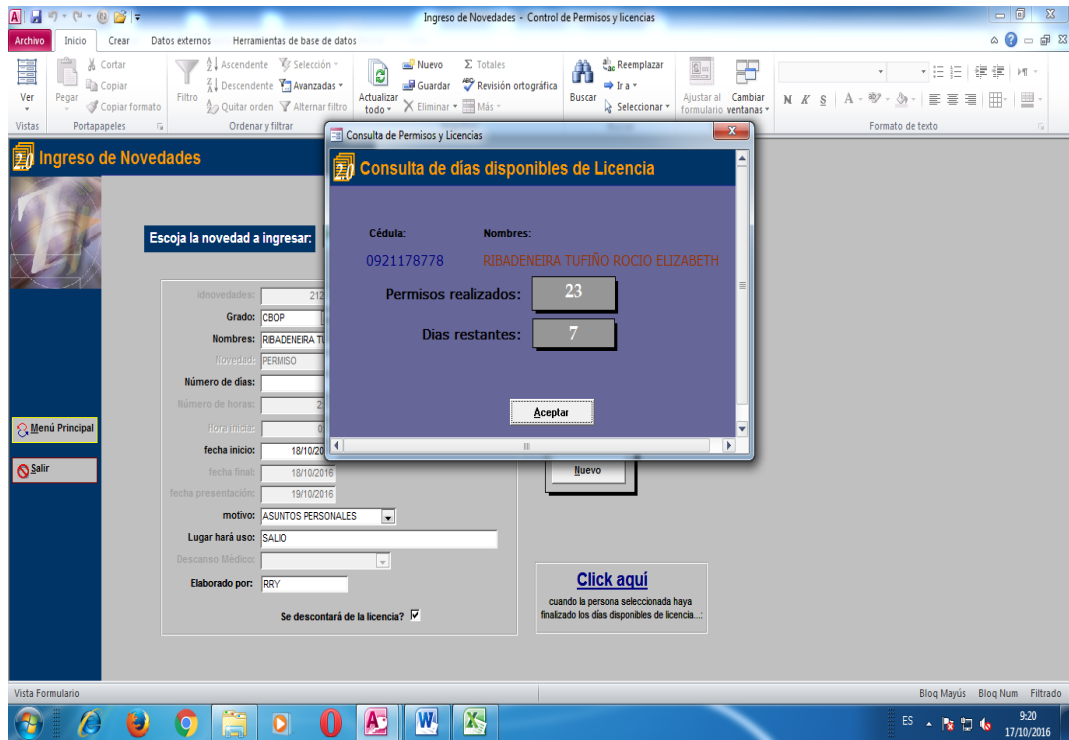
Ingreso de Novedades - Control de Permisos y licencias

Archivo Inicio Crear Datos externos Herramientas de base de datos

Ver
Vistas
Pegar
Cortar
Copiar
Copiar formato
Portapapeles
Filtro
Ascendente
Descendente
Quitar orden
Selección
Avanzadas
Alternar filtro
Ordenar y filtrar
Actualizar todo
Nuevo
Guardar
Eliminar
Totales
Revisión ortográfica
Más
Buscar
Reemplazar
Ir a
Seleccionar
Ajustar al formulario
Cambiar ventanas
Formato de texto

Ingreso de Novedades

Escoja la novedad a ingresar:

idnovedades: 212
Grado: CBOP
Nombres: RIBADENEIRA TU
Novedad: PERMISO
Número de días:
Número de horas: 2
Hora inicio: 0
fecha inicio: 18/10/20
fecha final: 18/10/2016
fecha presentación: 19/10/2016
motivo: ASUNTOS PERSONALES
Lugar hará uso: SALIO
Descanso Médico:
Elaborado por: RRY
Se descontará de la licencia? ☑

Menú Principal
Salir

Nuevo

Click aquí
cuando la persona seleccionada haya finalizado los días disponibles de licencia...!

Consulta de Permisos y Licencias

Consulta de días disponibles de Licencia

Cédula: Nombres:
0921178778 RIBADENEIRA TUFIÑO ROCIO ELIZABETH

Permisos realizados: 23
Dias restantes: 7

Aceptar

Vista Formulario
Bloq Mayús Bloq Num Filtrado

ES 9:20 17/10/2016